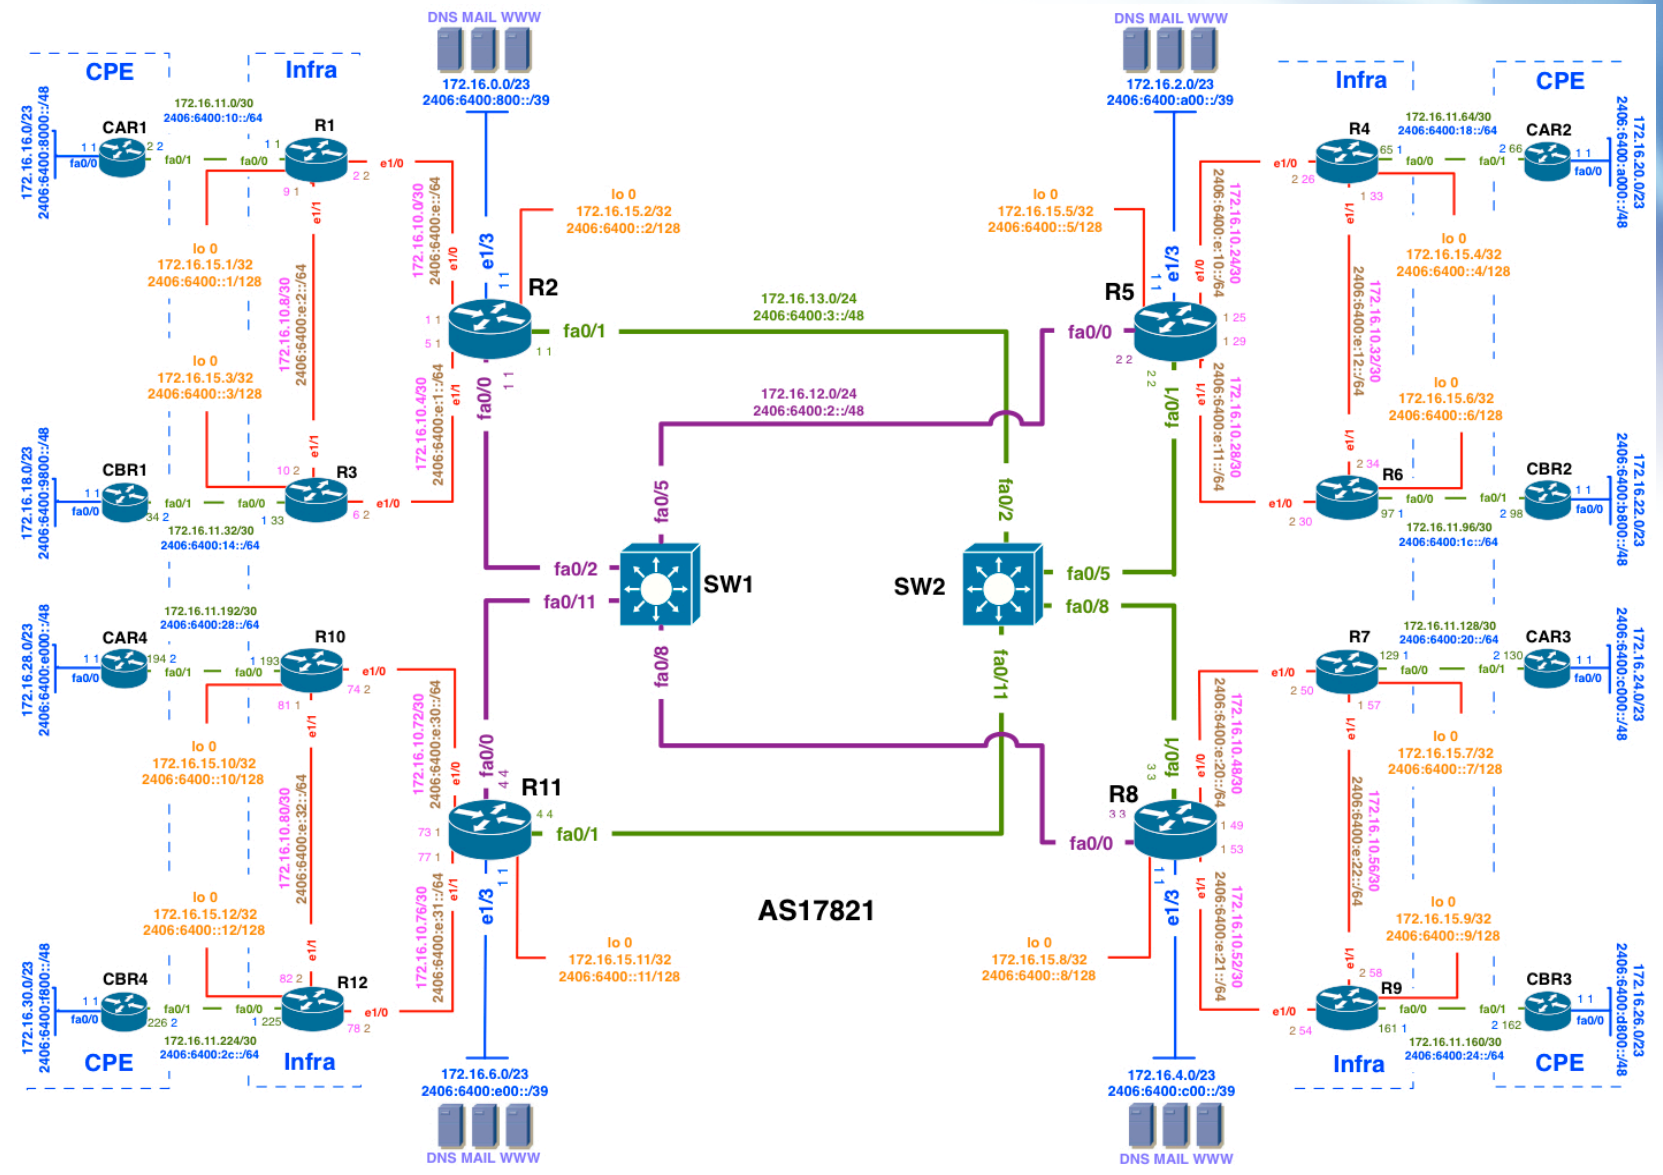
DNS MAIL WWW
172.16.0.0/23
2406:6400:800::/39

DNS MAIL WWW
172.16.2.0/23
2406:6400:a00::/39

CPE
Infra
Infra
CPE

172.16.16.0/23
2406:6400:8000::/48
CAR1
172.16.11.0/30
2406:6400:10::/64
R1
fa0/0
fa0/1
fa0/0
e1/0
e1/1
lo 0
172.16.15.1/32
2406:6400::1/128
172.16.10.8/30
2406:6400:e:2::/64
172.16.10.0/30
2406:6400:e::/64
e1/0
e1/3
lo 0
172.16.15.2/32
2406:6400::2/128
R2
fa0/1
172.16.13.0/24
2406:6400:3::/48
fa0/0
e1/1
172.16.10.4/30
2406:6400:e:1::/64
lo 0
172.16.15.3/32
2406:6400::3/128
CBR1
R3
172.16.18.0/23
2406:6400:9800::/48
fa0/1
fa0/0
e1/0
e1/1
172.16.11.32/30
2406:6400:14::/64

172.16.12.0/24
2406:6400:2::/48
fa0/5
fa0/2
fa0/11
SW1
fa0/8
SW2
fa0/2
fa0/5
fa0/8
fa0/11

lo 0
172.16.15.5/32
2406:6400::5/128
R5
fa0/0
fa0/1
e1/3
e1/0
e1/1
172.16.10.24/30
2406:6400:e:10::/64
172.16.10.28/30
2406:6400:e:11::/64
R4
172.16.11.64/30
2406:6400:18::/64
CAR2
172.16.20.0/23
2406:6400:a000::/48
fa0/0
fa0/1
fa0/0
e1/0
e1/1
lo 0
172.16.15.4/32
2406:6400::4/128
172.16.10.32/30
2406:6400:e:12::/64
lo 0
172.16.15.6/32
2406:6400::6/128
R6
CBR2
172.16.22.0/23
2406:6400:b800::/48
e1/0
fa0/0
fa0/1
fa0/0
172.16.11.96/30
2406:6400:1c::/64

172.16.28.0/23
2406:6400:e000::/48
CAR4
172.16.11.192/30
2406:6400:28::/64
R10
fa0/0
fa0/1
fa0/0
e1/0
e1/1
lo 0
172.16.15.10/32
2406:6400::10/128
172.16.10.80/30
2406:6400:e:32::/64
172.16.10.72/30
2406:6400:e:30::/64
e1/0
fa0/0
R11
fa0/1
172.16.10.76/30
2406:6400:e:31::/64
e1/1
e1/3
lo 0
172.16.15.11/32
2406:6400::11/128
lo 0
172.16.15.12/32
2406:6400::12/128
CBR4
R12
172.16.30.0/23
2406:6400:f800::/48
fa0/1
fa0/0
e1/0
e1/1
172.16.11.224/30
2406:6400:2c::/64
CPE
Infra
172.16.6.0/23
2406:6400:e00::/39
DNS MAIL WWW

AS17821

R8
fa0/1
fa0/0
e1/0
e1/1
e1/3
172.16.10.48/30
2406:6400:e:20::/64
172.16.10.52/30
2406:6400:e:21::/64
lo 0
172.16.15.8/32
2406:6400::8/128
R7
172.16.11.128/30
2406:6400:20::/64
CAR3
172.16.24.0/23
2406:6400:c000::/48
e1/0
fa0/0
fa0/1
fa0/0
e1/1
lo 0
172.16.15.7/32
2406:6400::7/128
172.16.10.56/30
2406:6400:e:22::/64
lo 0
172.16.15.9/32
2406:6400::9/128
R9
CBR3
172.16.26.0/23
2406:6400:d800::/48
e1/0
fa0/0
fa0/1
fa0/0
172.16.11.160/30
2406:6400:24::/64
Infra
CPE
172.16.4.0/23
2406:6400:c00::/39
DNS MAIL WWW